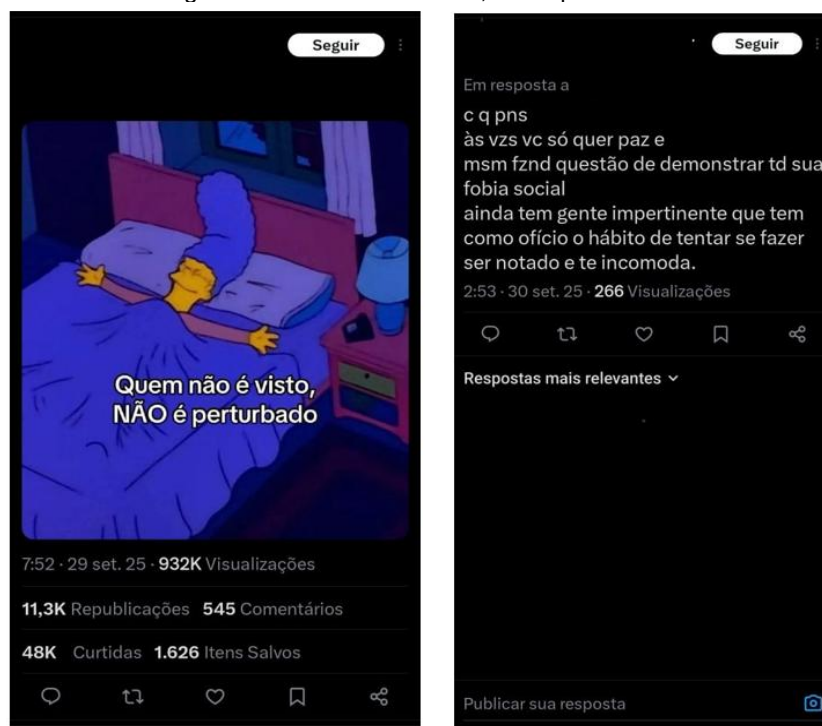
Seguir

Quem não é visto, NÃO é perturbado

7:52 · 29 set. 25 · 932K Visualizações

11,3K Republicações 545 Comentários

48K Curtidas 1.626 Itens Salvos

Seguir

Em resposta a

c q pns
às vzs vc só quer paz e
msm fznd questão de demonstrar td sua fobia social
ainda tem gente impertinente que tem como ofício o hábito de tentar se fazer ser notado e te incomoda.

2:53 · 30 set. 25 · 266 Visualizações

Respostas mais relevantes

Publicar sua resposta